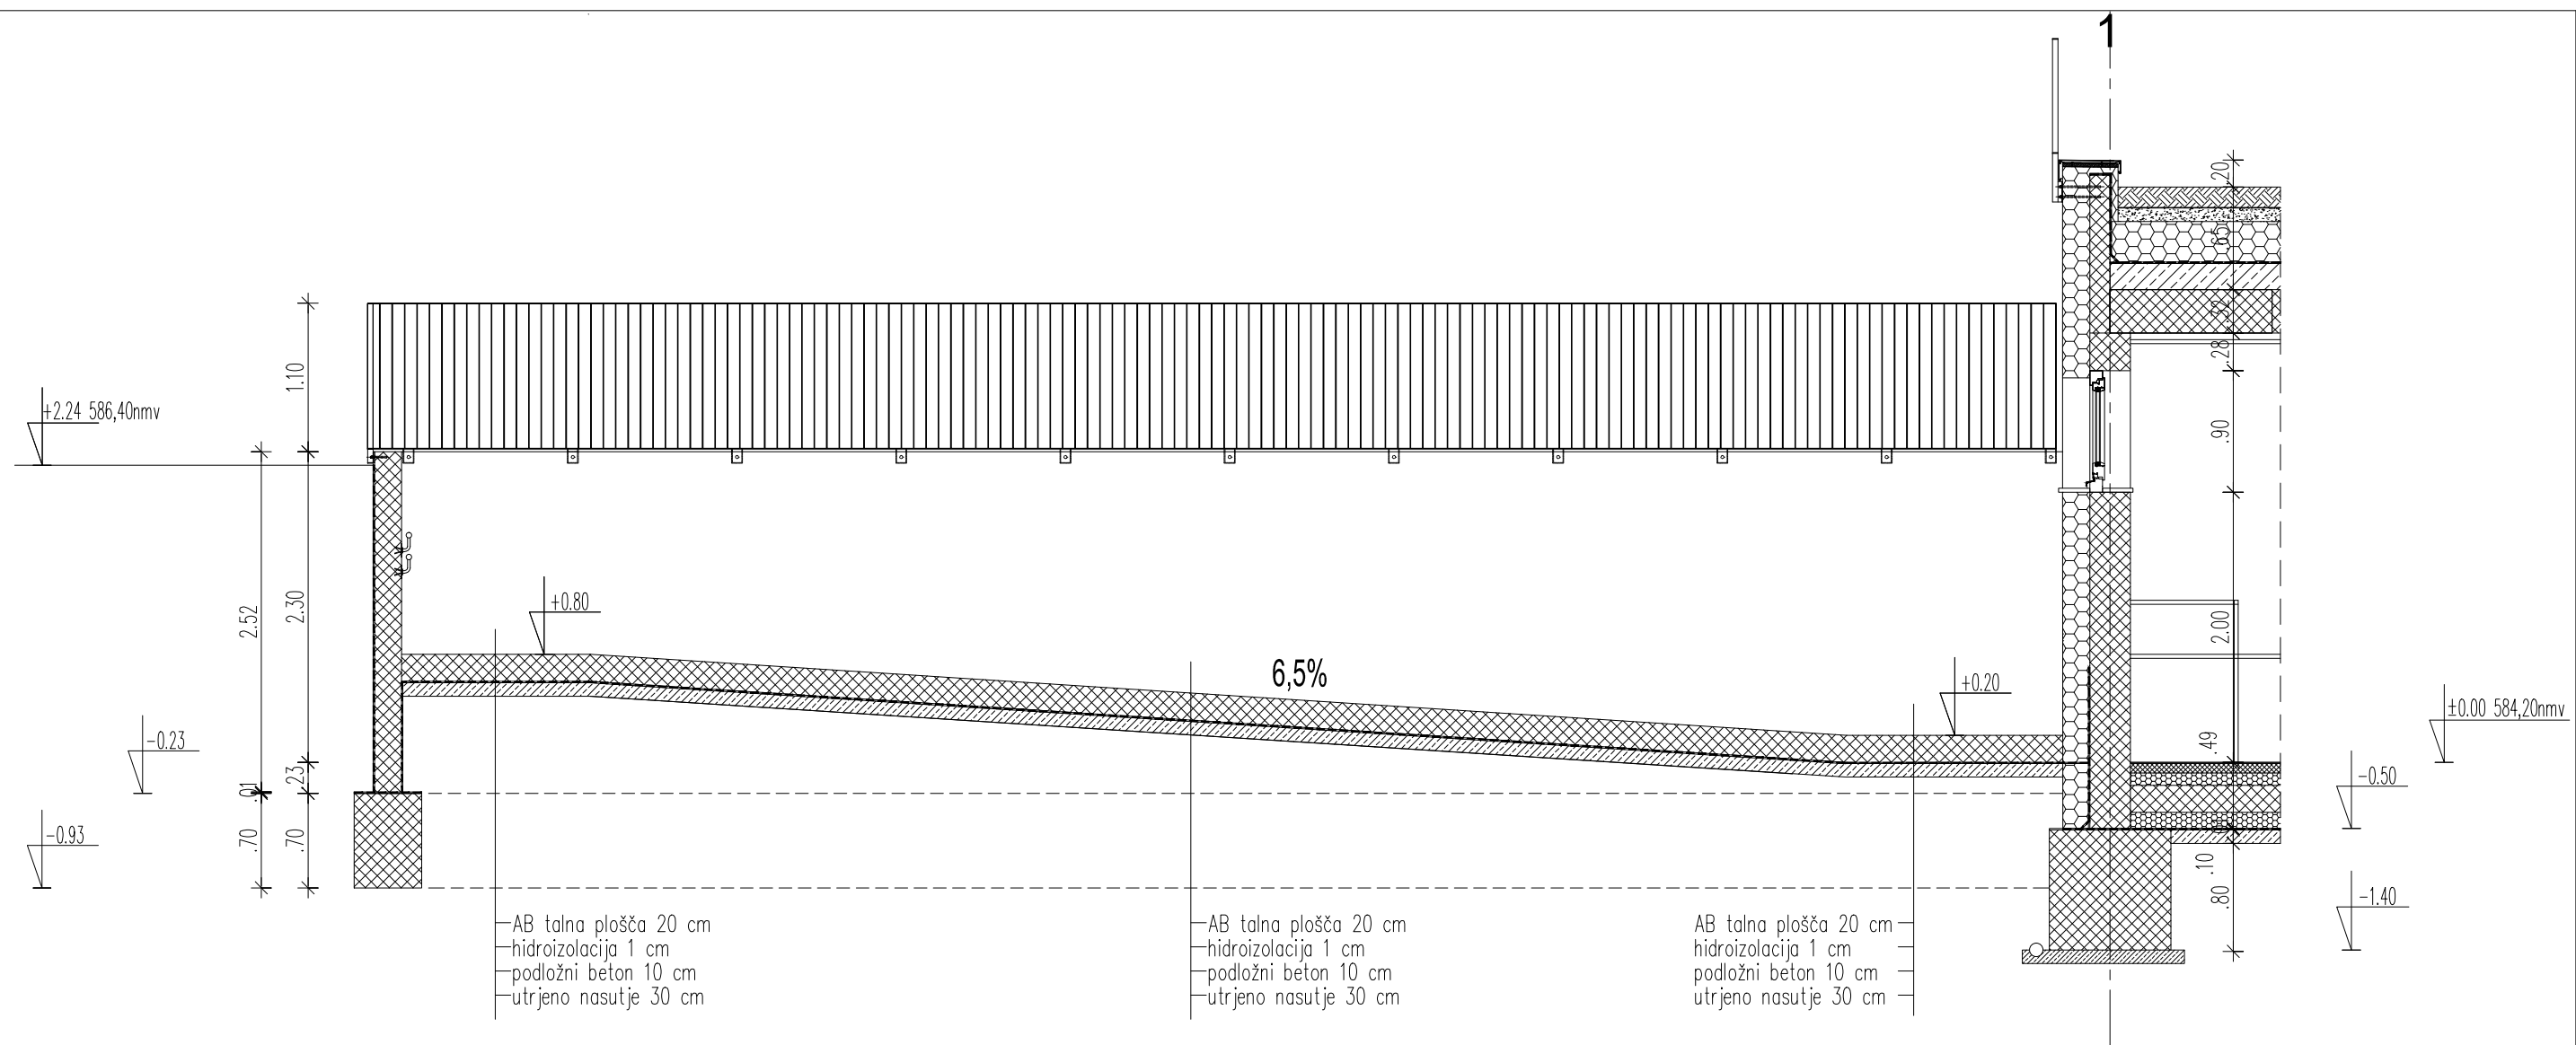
1

+2.24 586,40nmv

1.10

2.52

2.30

.23

.01

.70

.70

-0.23

-0.93

+0.80

6,5%

+0.20

±0.00 584,20nmv

.20

.65

.32

.28

.90

2.00

.49

.10

.80

-0.50

-1.40

AB talna plošča 20 cm
hidroizolacija 1 cm
podložni beton 10 cm
utrjeno nasutje 30 cm

AB talna plošča 20 cm
hidroizolacija 1 cm
podložni beton 10 cm
utrjeno nasutje 30 cm

AB talna plošča 20 cm
hidroizolacija 1 cm
podložni beton 10 cm
utrjeno nasutje 30 cm